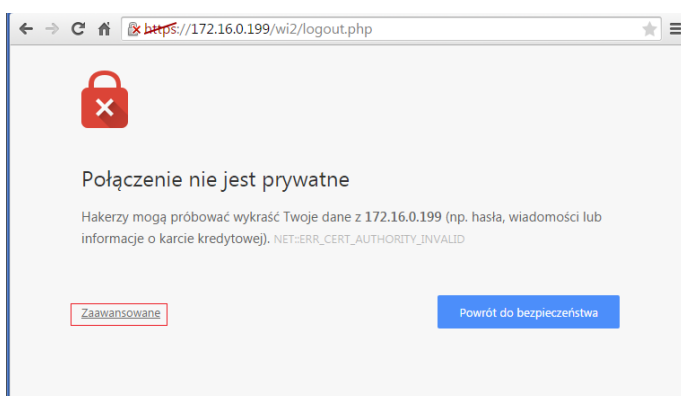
https://172.16.0.199/wi2/logout.php

Połączenie nie jest prywatne

Hakerzy mogą próbować wykraść Twoje dane z 172.16.0.199 (np. hasła, wiadomości lub informacje o karcie kredytowej). NET::ERR_CERT_AUTHORITY_INVALID

Zaawansowane

Powrót do bezpieczeństwa